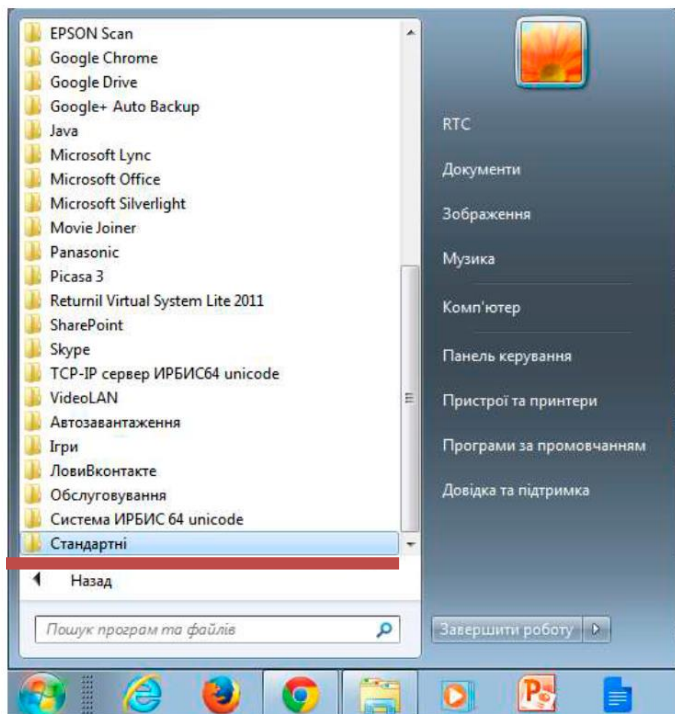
EPSON Scan
Google Chrome
Google Drive
Google+ Auto Backup
Java
Microsoft Lync
Microsoft Office
Microsoft Silverlight
Movie Joiner
Panasonic
Picasa 3
Returnil Virtual System Lite 2011
SharePoint
Skype
TCP-IP сервер ИРБИС64 unicode
VideoLAN
Автозавантаження
Ігри
ЛовиВконтакте
Обслуговування
Система ИРБИС 64 unicode
Стандартні

Назад

Пошук програм та файлів

RTC
Документи
Зображення
Музика
Комп'ютер
Панель керування
Пристрої та принтери
Програми за промовчанням
Довідка та підтримка

Завершити роботу